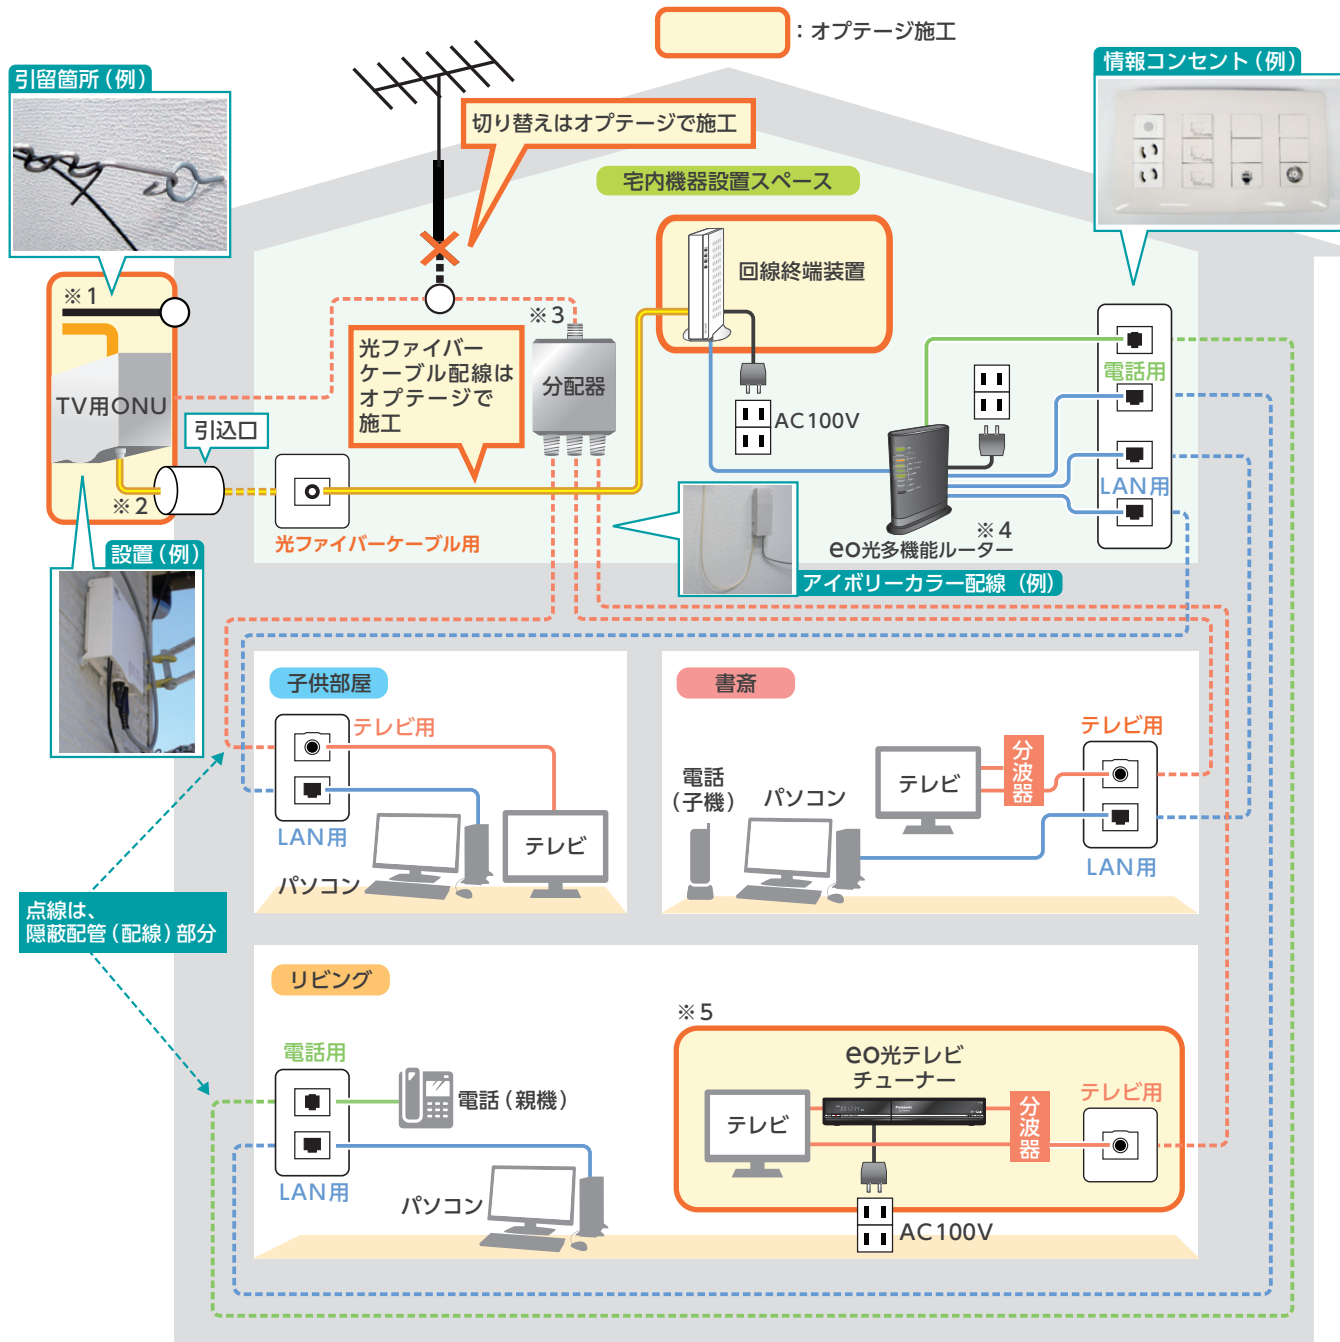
：オプテージ施工

引留箇所（例）

切り替えはオプテージで施工

情報コンセント（例）

宅内機器設置スペース

※1

TV用ONU

引込口

※2

※3

光ファイバーケーブル配線はオプテージで施工

分配器

回線終端装置

AC100V

電話用

LAN用

※4

eo光多機能ルーター

光ファイバーケーブル用

設置（例）

アイボリーカラー配線（例）

子供部屋

テレビ用

LAN用

テレビ

パソコン

書斎

電話（子機）

パソコン

テレビ

分波器

テレビ用

LAN用

点線は、隠蔽配管（配線）部分

リビング

電話用

電話（親機）

LAN用

パソコン

※5

eo光テレビチューナー

テレビ

分波器

テレビ用

AC100V